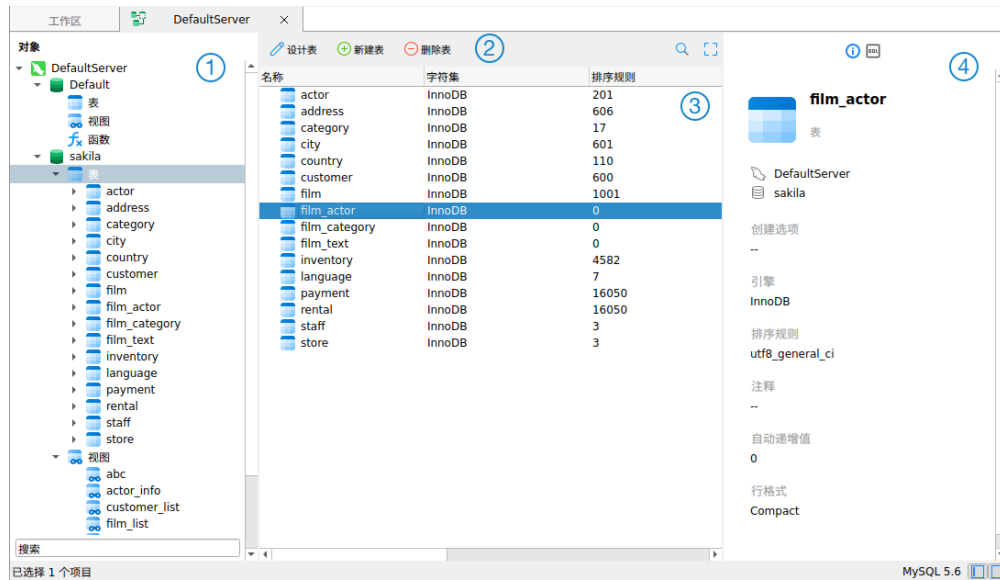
工作区 DefaultServer ×

对象
DefaultServer
Default
表
视图
函数
sakila
表
actor
address
category
city
country
customer
film
film_actor
film_category
film_text
inventory
language
payment
rental
staff
store
视图
abc
actor_info
customer_list
film_list

搜索

①

设计表 新建表 删除表 ②

| 名称 | 字符集 | 排序规则 |
|---|---|---|
| actor | InnoDB | 201 |
| address | InnoDB | 606 |
| category | InnoDB | 17 |
| city | InnoDB | 601 |
| country | InnoDB | 110 |
| customer | InnoDB | 600 |
| film | InnoDB | 1001 |
| film_actor | InnoDB | 0 |
| film_category | InnoDB | 0 |
| film_text | InnoDB | 0 |
| inventory | InnoDB | 4582 |
| language | InnoDB | 7 |
| payment | InnoDB | 16050 |
| rental | InnoDB | 16050 |
| staff | InnoDB | 3 |
| store | InnoDB | 3 |

③

④

film_actor
表

DefaultServer
sakila

创建选项
--

引擎
InnoDB

排序规则
utf8_general_ci

注释
--

自动递增值
0

行格式
Compact

已选择 1 个项目

MySQL 5.6